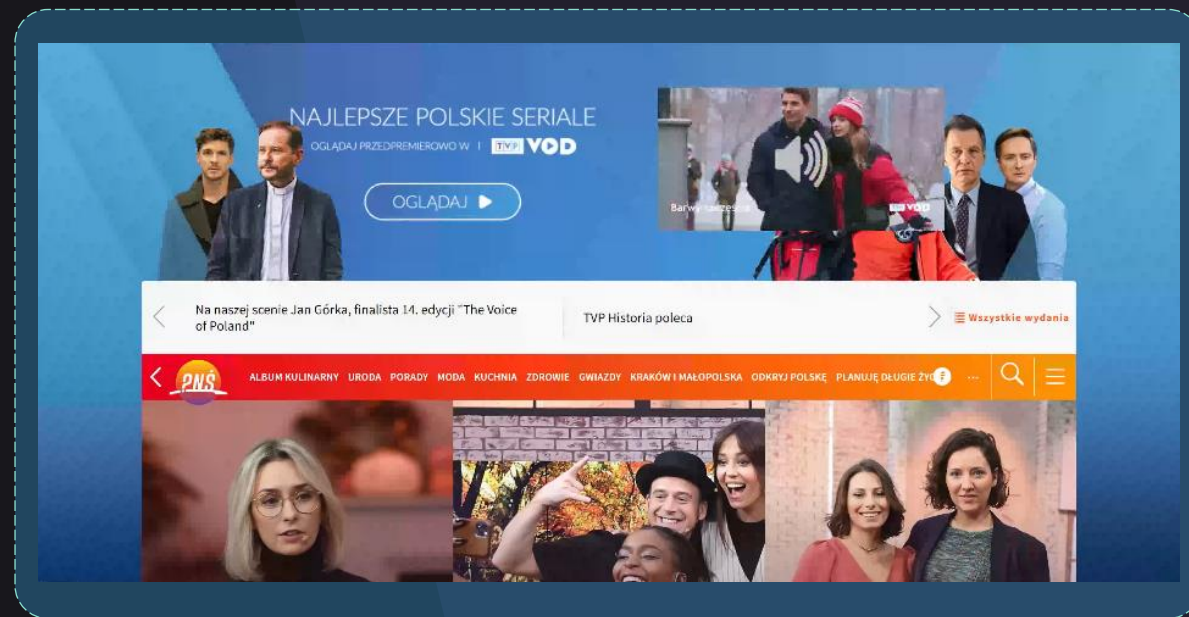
NAJLEPSZE POLSKIE SERIALE
OGLĄDAJ PRZEDPREMIEROWO W TVP VOD

OGLĄDAJ ▶

Barwy szczęścia TVP VOD

Na naszej scenie Jan Górka, finalista 14. edycji "The Voice of Poland"

TVP Historia poleca

Wszystkie wydania

PNŚ ALBUM KULINARNY URODA PORADY MODA KUCHNIA ZDROWIE GWIAZDY KRAKÓW I MAŁOPOLSKA ODKRYJ POLSKĘ PLANUJĘ DŁUGIE ŻYC ...